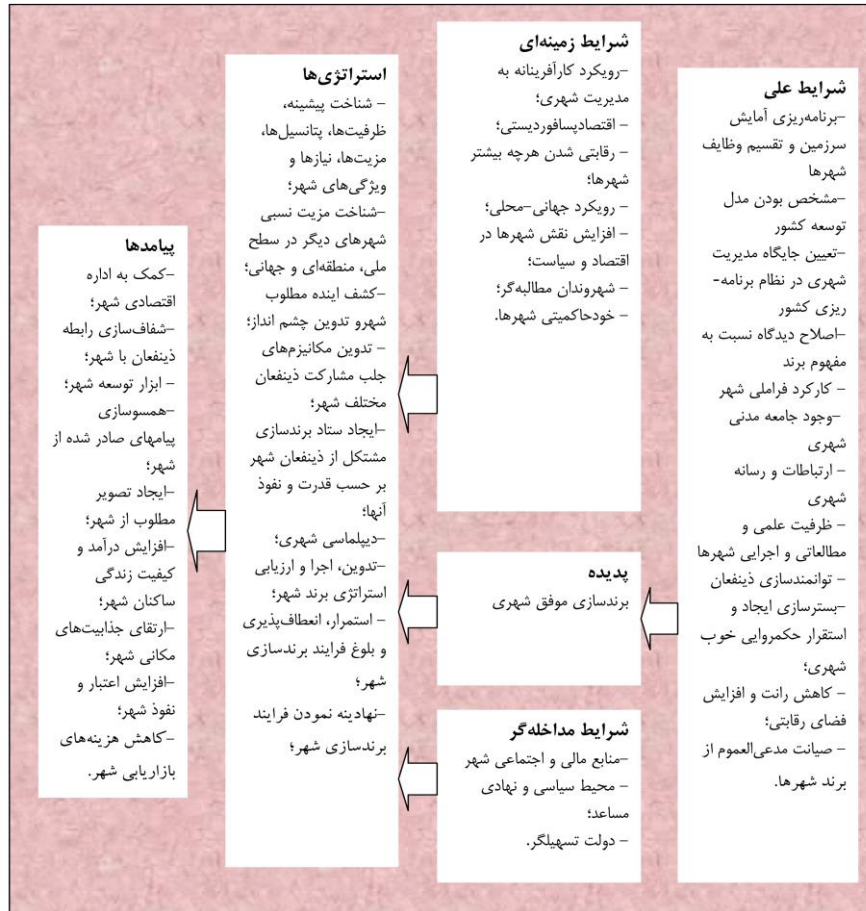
شرایط علی
-برنامه‌ریزی آمایش سرزمین و تقسیم وظایف شهرها
-مشخص بودن مدل توسعه کشور
-تعیین جایگاه مدیریت شهری در نظام برنامه-ریزی کشور
-اصلاح دیدگاه نسبت به مفهوم برند
- کارکرد فراملی شهر
-وجود جامعه مدنی شهری
- ارتباطات و رسانه شهری
- ظرفیت علمی و مطالعاتی و اجرایی شهرها
- توانمندسازی ذینفعان
-بسترسازی ایجاد و استقرار حکمروایی خوب شهری؛
- کاهش رانت و افزایش فضای رقابتی؛
- صیانت مدعی‌العموم از برند شهرها.

شرایط زمینه‌ای
-رویکرد کارآفرینانه به مدیریت شهری؛
- اقتصادپسافوردیستی؛
- رقابتی شدن هرچه بیشتر شهرها؛
- رویکرد جهانی-محلی؛
- افزایش نقش شهرها در اقتصاد و سیاست؛
- شهروندان مطالبه‌گر؛
- خودحاکمیتی شهرها.

پدیده
برندسازی موفق شهری

شرایط مداخله‌گر
-منابع مالی و اجتماعی شهر
- محیط سیاسی و نهادی مساعد؛
- دولت تسهیلگر.

استراتژی‌ها
- شناخت پیشینه، ظرفیت‌ها، پتانسیل‌ها، مزیت‌ها، نیازها و ویژگی‌های شهر؛
-شناخت مزیت نسبی شهرهای دیگر در سطح ملی، منطقه‌ای و جهانی؛
-کشف اینده مطلوب شهرو تدوین چشم انداز؛
- تدوین مکانیزم‌های جلب مشارکت ذینفعان مختلف شهر؛
-ایجاد ستاد برندسازی مشتکل از ذینفعان شهر بر حسب قدرت و نفوذ آنها؛
-دیپلماسی شهری؛
-تدوین، اجرا و ارزیابی استراتژی برند شهر؛
- استمرار، انعطاف‌پذیری و بلوغ فرایند برندسازی شهر؛
-نهادینه نمودن فرایند برندسازی شهر؛

پیامدها
-کمک به اداره اقتصادی شهر؛
-شفاف‌سازی رابطه ذینفعان با شهر؛
- ابزار توسعه شهر؛
-همسوسازی پیامهای صادر شده از شهر؛
-ایجاد تصویر مطلوب از شهر؛
-افزایش درآمد و کیفیت زندگی ساکنان شهر؛
-ارتقای جذابیت‌های مکانی شهر؛
-افزایش اعتبار و نفوذ شهر؛
-کاهش هزینه‌های بازاریابی شهر.